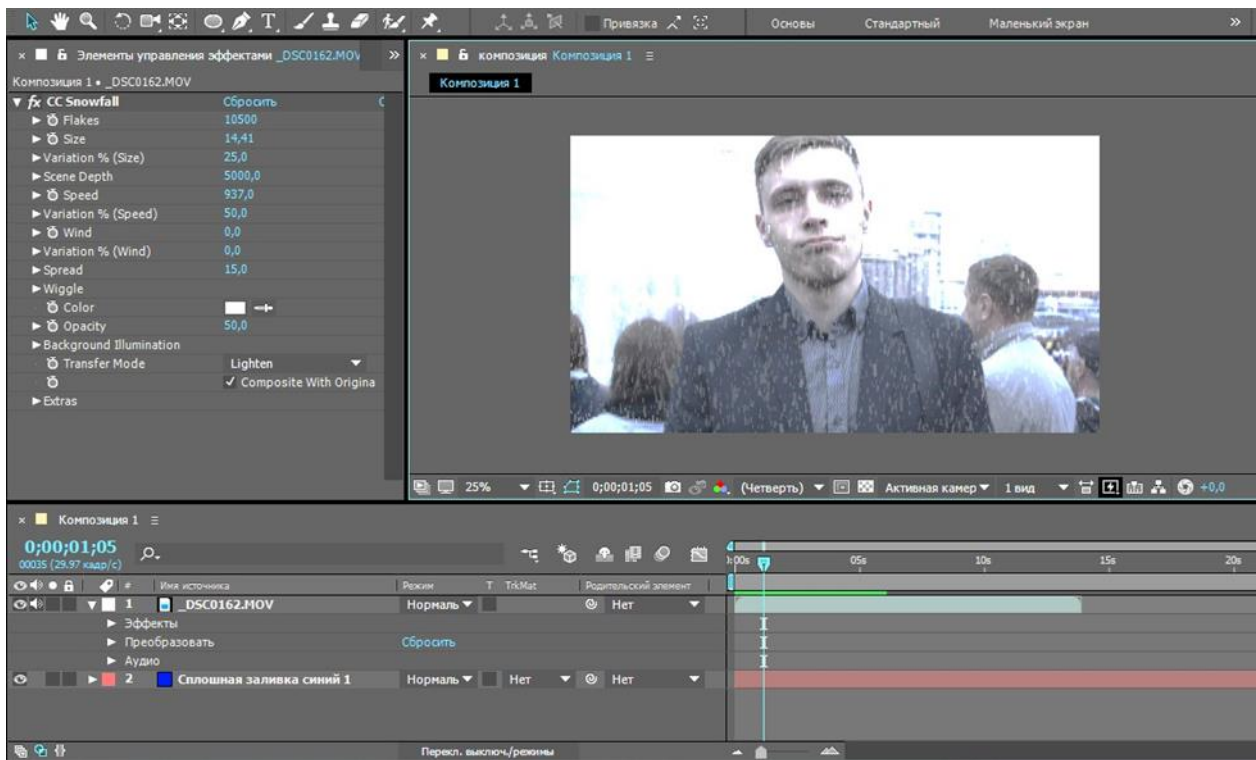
Привязка
Основы
Стандартный
Маленький экран
»

Элементы управления эффектами _DSC0162.MOV
»
композиция Композиция 1 ≡
Композиция 1 • _DSC0162.MOV
Композиция 1

fx CC Snowfall | Сбросить
Flakes | 10500
Size | 14,41
Variation % (Size) | 25,0
Scene Depth | 5000,0
Speed | 937,0
Variation % (Speed) | 50,0
Wind | 0,0
Variation % (Wind) | 0,0
Spread | 15,0
Wiggle
Color
Opacity | 50,0
Background Illumination
Transfer Mode | Lighten
✓ Composite With Origina
Extras

25% 0;00;01;05 (Четверть) Активная камер 1 вид +0,0

Композиция 1 ≡
0;00;01;05
00035 (29.97 кадр/с)
Имя источника | Режим | T TrkMat | Родительский элемент
0:00s 05s 10s 15s 20s
1 _DSC0162.MOV | Нормаль | | Нет
Эффекты
Преобразовать | Сбросить
Аудио
2 Сплошная заливка синий 1 | Нормаль | Нет | Нет
Перекл. выключ./режимы